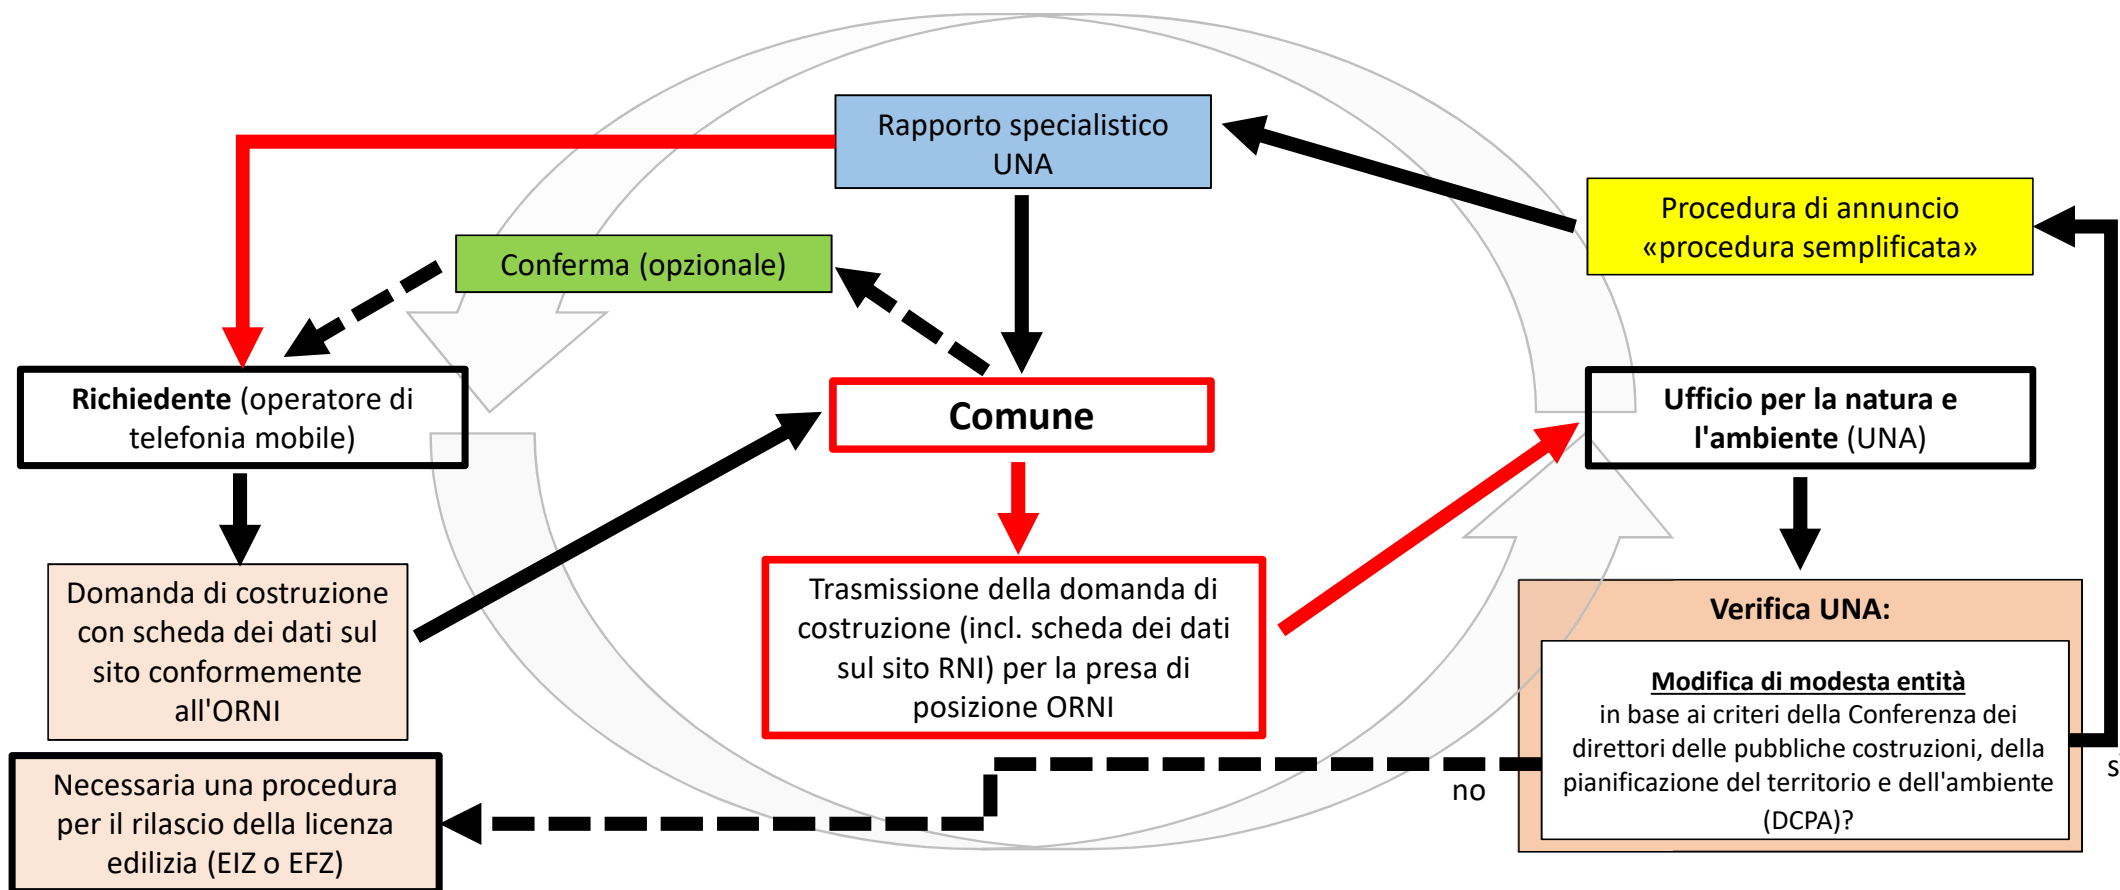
Rapporto specialistico UNA

Procedura di annuncio «procedura semplificata»

Conferma (opzionale)

**Richiedente** (operatore di telefonia mobile)

**Comune**

**Ufficio per la natura e l'ambiente** (UNA)

Domanda di costruzione con scheda dei dati sul sito conformemente all'ORNI

Trasmissione della domanda di costruzione (incl. scheda dei dati sul sito RNI) per la presa di posizione ORNI

**Verifica UNA:**

**Modifica di modesta entità**
in base ai criteri della Conferenza dei direttori delle pubbliche costruzioni, della pianificazione del territorio e dell'ambiente (DCPA)?

no

s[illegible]

Necessaria una procedura per il rilascio della licenza edilizia (EIZ o EFZ)